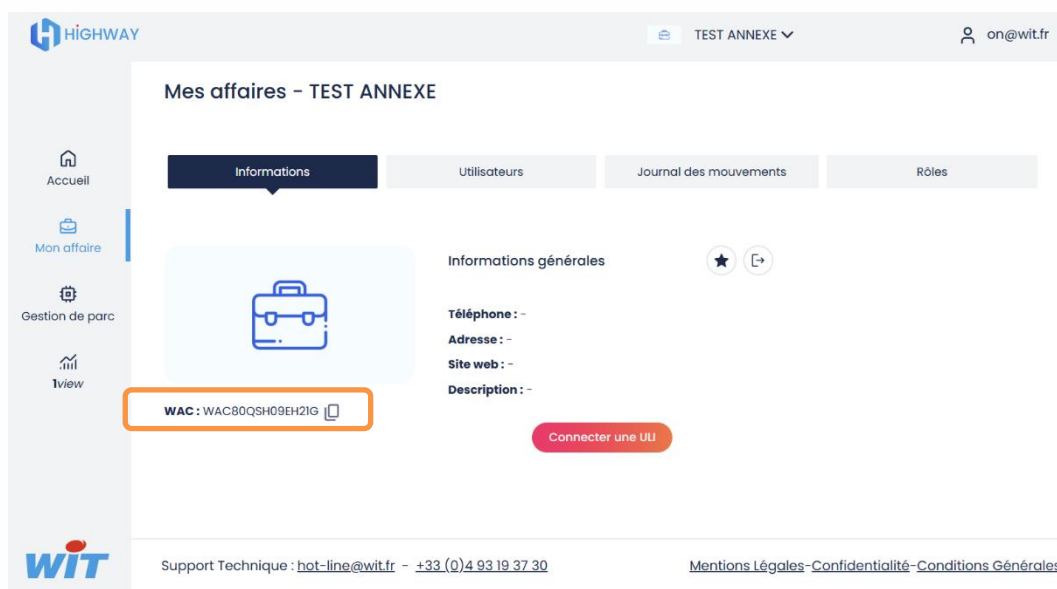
HIGHWAY

TEST ANNEXE

on@wit.fr

Accueil

Mon affaire

Gestion de parc

1view

Mes affaires - TEST ANNEXE

Informations

Utilisateurs

Journal des mouvements

Rôles

Informations générales

Téléphone : -

Adresse : -

Site web : -

Description : -

WAC : WAC80QSH09EH21G

Connecter une ULI

WIT

Support Technique : hot-line@wit.fr - +33 (0)4 93 19 37 30

Mentions Légales-Confidentialité-Conditions Générales